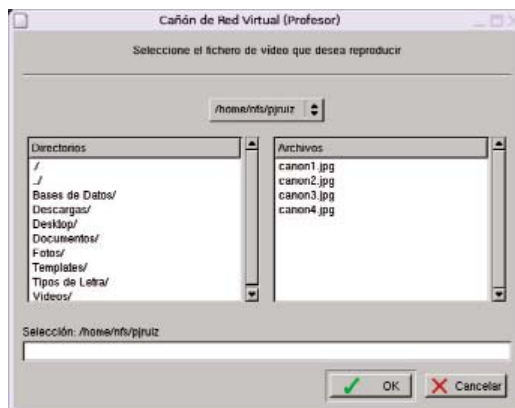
Cañón de Red Virtual (Profesor)

Seleccione el fichero de video que desea reproducir

/home/nfs/pjruiz

Directorios
./
../
Bases de Datos/
Descargas/
Desktop/
Documentos/
Fotos/
Templates/
Tipos de Letra/
Videos/

Archivos
canon1.jpg
canon2.jpg
canon3.jpg
canon4.jpg

Selección: /home/nfs/pjruiz

OK
Cancelar